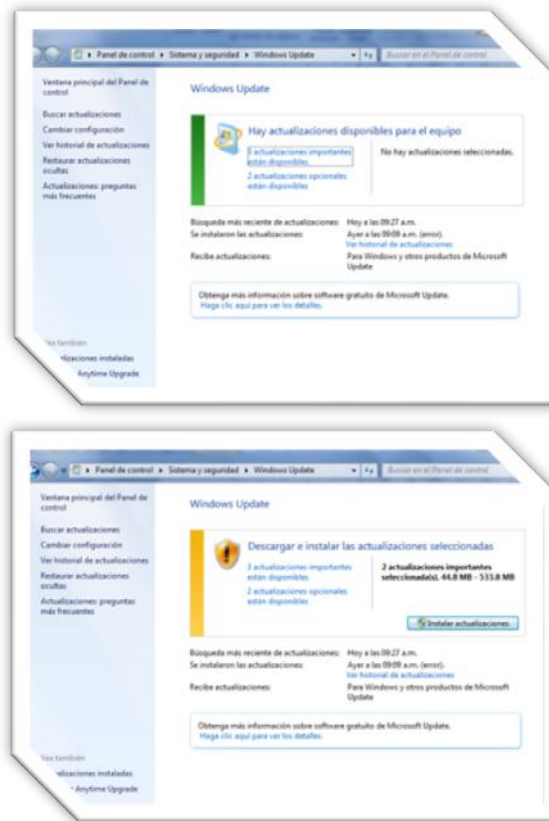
▸ Panel de control ▸ Sistema y seguridad ▸ Windows Update
Buscar en el Panel de control

Ventana principal del Panel de control

Buscar actualizaciones
Cambiar configuración
Ver historial de actualizaciones
Restaurar actualizaciones ocultas
Actualizaciones: preguntas más frecuentes

Windows Update

Hay actualizaciones disponibles para el equipo

3 actualizaciones importantes están disponibles
2 actualizaciones opcionales están disponibles

No hay actualizaciones seleccionadas.

Búsqueda más reciente de actualizaciones: Hoy a las 09:27 a.m.
Se instalaron las actualizaciones: Ayer a las 09:09 a.m. (error).
Ver historial de actualizaciones
Recibe actualizaciones: Para Windows y otros productos de Microsoft Update

Obtenga más información sobre software gratuito de Microsoft Update.
Haga clic aquí para ver los detalles.

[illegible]a también
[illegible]alizaciones instaladas
Anytime Upgrade

▸ Panel de control ▸ Sistema y seguridad ▸ Windows Update
Buscar en el Panel de control

Ventana principal del Panel de control

Buscar actualizaciones
Cambiar configuración
Ver historial de actualizaciones
Restaurar actualizaciones ocultas
Actualizaciones: preguntas más frecuentes

Windows Update

Descargar e instalar las actualizaciones seleccionadas

3 actualizaciones importantes están disponibles
2 actualizaciones opcionales están disponibles

2 actualizaciones importantes seleccionada(s), 44.8 MB - 533.8 MB

Instalar actualizaciones

Búsqueda más reciente de actualizaciones: Hoy a las 09:27 a.m.
Se instalaron las actualizaciones: Ayer a las 09:09 a.m. (error).
Ver historial de actualizaciones
Recibe actualizaciones: Para Windows y otros productos de Microsoft Update

Obtenga más información sobre software gratuito de Microsoft Update.
Haga clic aquí para ver los detalles.

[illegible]a también
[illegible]alizaciones instaladas
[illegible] Anytime Upgrade